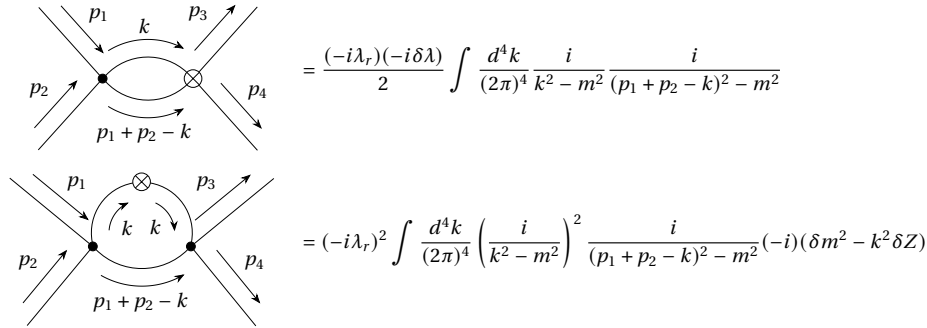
$p_1$ $k$ $p_3$

$p_2$ $p_4$

$p_1 + p_2 - k$

$= \frac{(-i\lambda_r)(-i\delta\lambda)}{2} \int \frac{d^4k}{(2\pi)^4} \frac{i}{k^2 - m^2} \frac{i}{(p_1 + p_2 - k)^2 - m^2}$

$p_1$ $p_3$

$k$ $k$

$p_2$ $p_4$

$p_1 + p_2 - k$

$= (-i\lambda_r)^2 \int \frac{d^4k}{(2\pi)^4} \left(\frac{i}{k^2 - m^2}\right)^2 \frac{i}{(p_1 + p_2 - k)^2 - m^2} (-i)(\delta m^2 - k^2 \delta Z)$